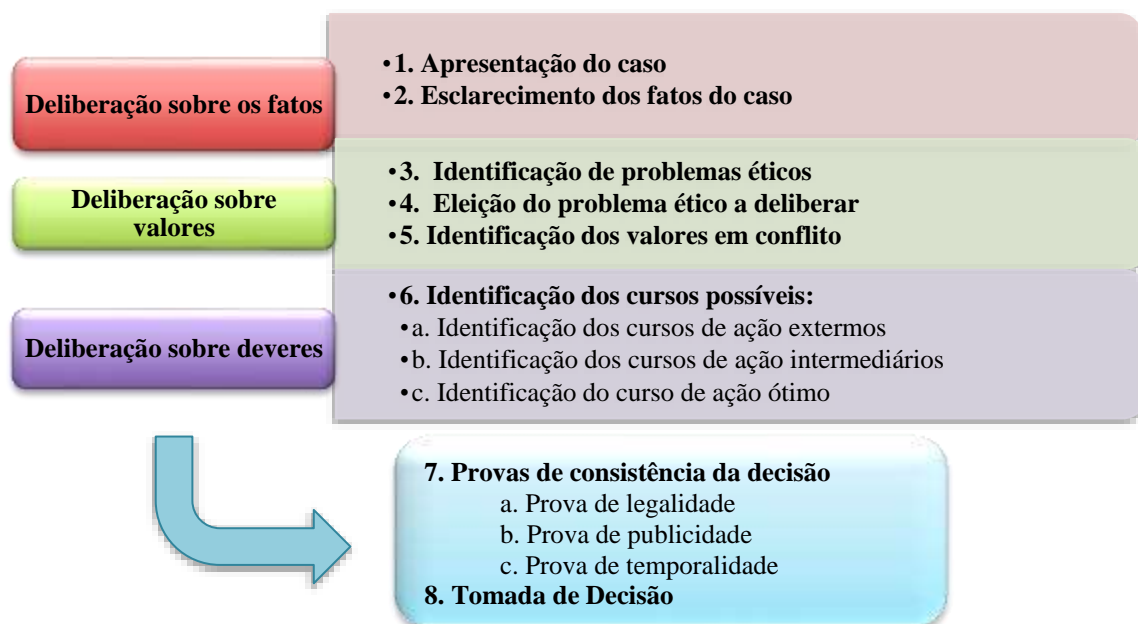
Deliberação sobre os fatos

•1. Apresentação do caso
•2. Esclarecimento dos fatos do caso

Deliberação sobre valores

•3. Identificação de problemas éticos
•4. Eleição do problema ético a deliberar
•5. Identificação dos valores em conflito

Deliberação sobre deveres

•6. Identificação dos cursos possíveis:
•a. Identificação dos cursos de ação extermos
•b. Identificação dos cursos de ação intermediários
•c. Identificação do curso de ação ótimo

7. Provas de consistência da decisão
a. Prova de legalidade
b. Prova de publicidade
c. Prova de temporalidade
8. Tomada de Decisão